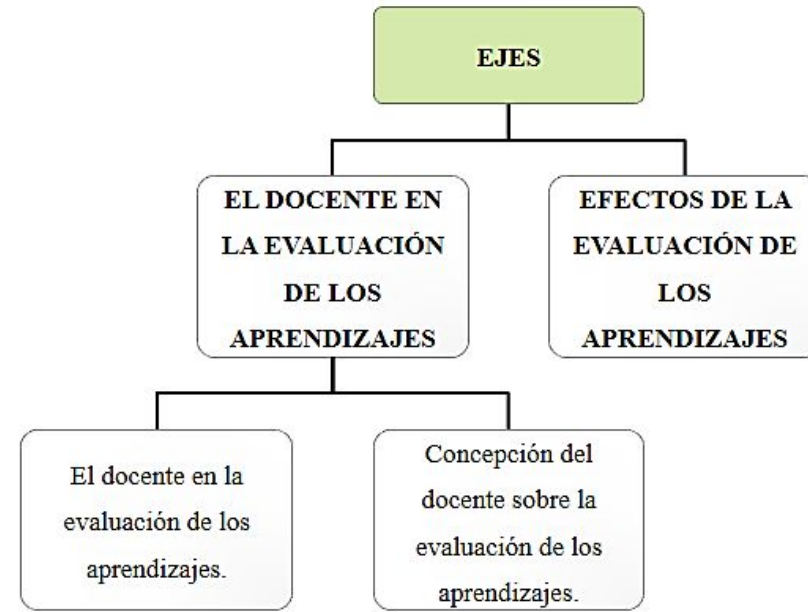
EJES

EL DOCENTE EN LA EVALUACIÓN DE LOS APRENDIZAJES

EFECTOS DE LA EVALUACIÓN DE LOS APRENDIZAJES

El docente en la evaluación de los aprendizajes.

Concepción del docente sobre la evaluación de los aprendizajes.